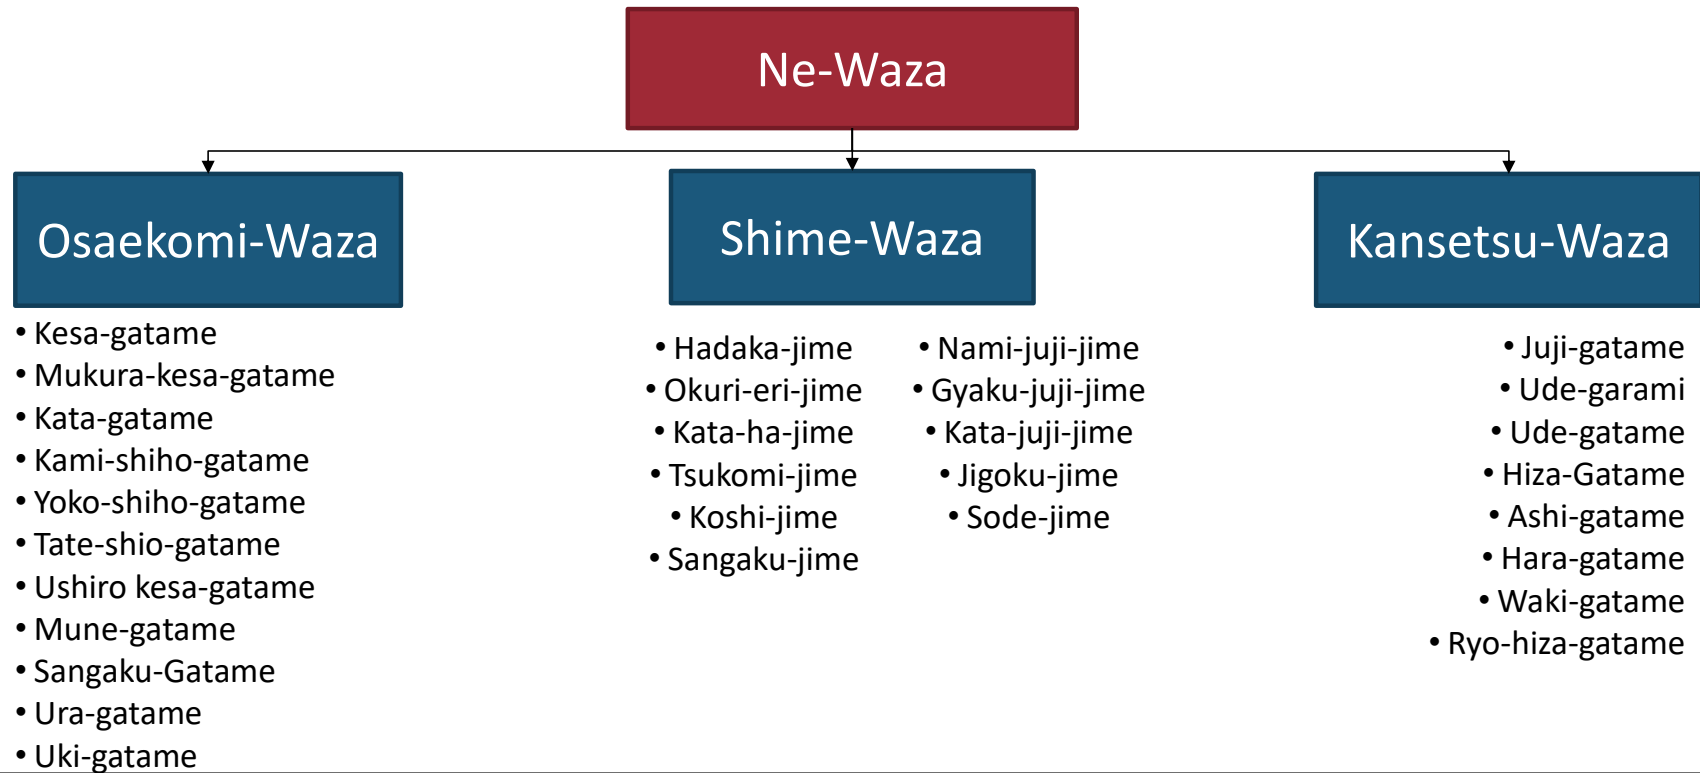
Ne-Waza

Osaekomi-Waza

- Kesa-gatame
- Mukura-kesa-gatame
- Kata-gatame
- Kami-shiho-gatame
- Yoko-shiho-gatame
- Tate-shio-gatame
- Ushiro kesa-gatame
- Mune-gatame
- Sangaku-Gatame
- Ura-gatame
- Uki-gatame

Shime-Waza

- Hadaka-jime
- Okuri-eri-jime
- Kata-ha-jime
- Tsukomi-jime
- Koshi-jime
- Sangaku-jime

- Nami-juji-jime
- Gyaku-juji-jime
- Kata-juji-jime
- Jigoku-jime
- Sode-jime

Kansetsu-Waza

- Juji-gatame
- Ude-garami
- Ude-gatame
- Hiza-Gatame
- Ashi-gatame
- Hara-gatame
- Waki-gatame
- Ryo-hiza-gatame